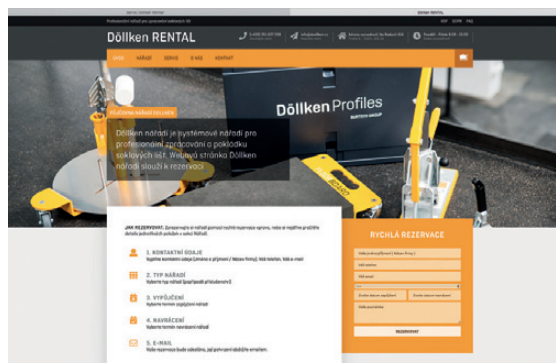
Döllken RENTAL

Döllken Profiles

Döllken nářadí je systémové nářadí pro profesionální zpracování a pokládku soklových lišt. Webová stránka Döllken nářadí slouží k rezervaci

JAK REZERVOVAT:

1. KONTAKTNÍ ÚDAJE

2. TYP NÁŘADÍ

3. VYPŮJČENÍ

4. NAVRÁCENÍ

5. E-MAIL

RYCHLÁ REZERVACE

REZERVOVAT